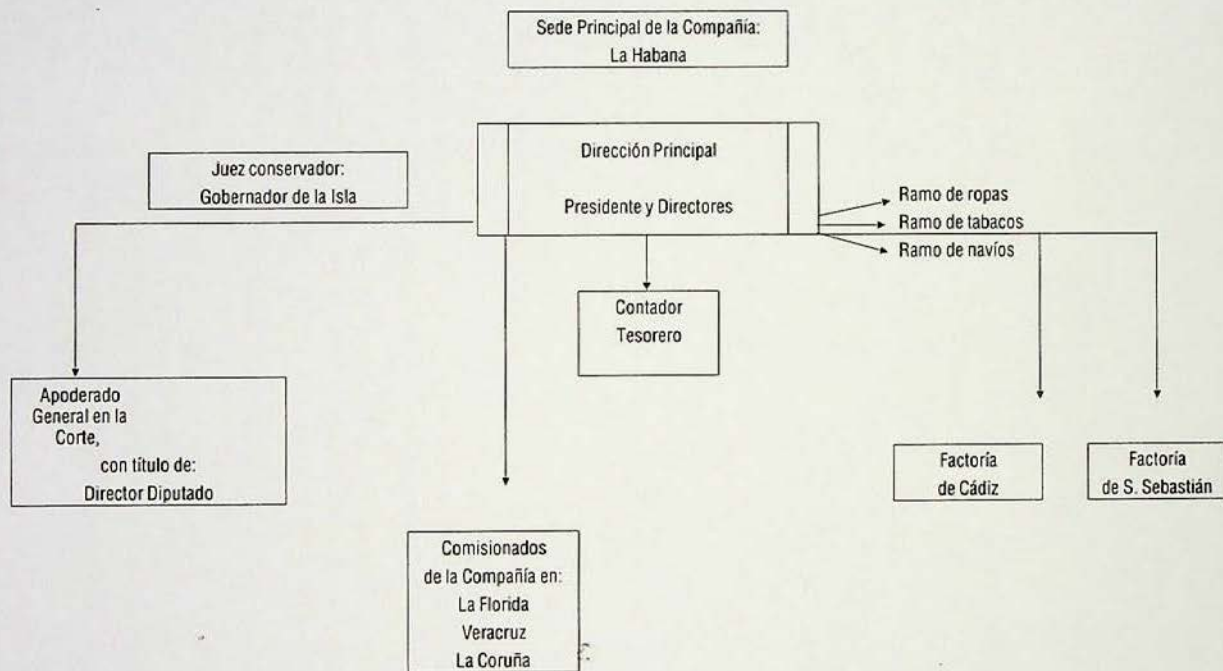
Sede Principal de la Compañía:
La Habana

Juez conservador:
Gobernador de la Isla

Dirección Principal

Presidente y Directores

Ramo de ropas
Ramo de tabacos
Ramo de navíos

Contador
Tesorero

Apoderado
General en la
Corte,
con título de:
Director Diputado

Factoría
de Cádiz

Factoría
de S. Sebastián

Comisionados
de la Compañía en:
La Florida
Veracruz
La Coruña